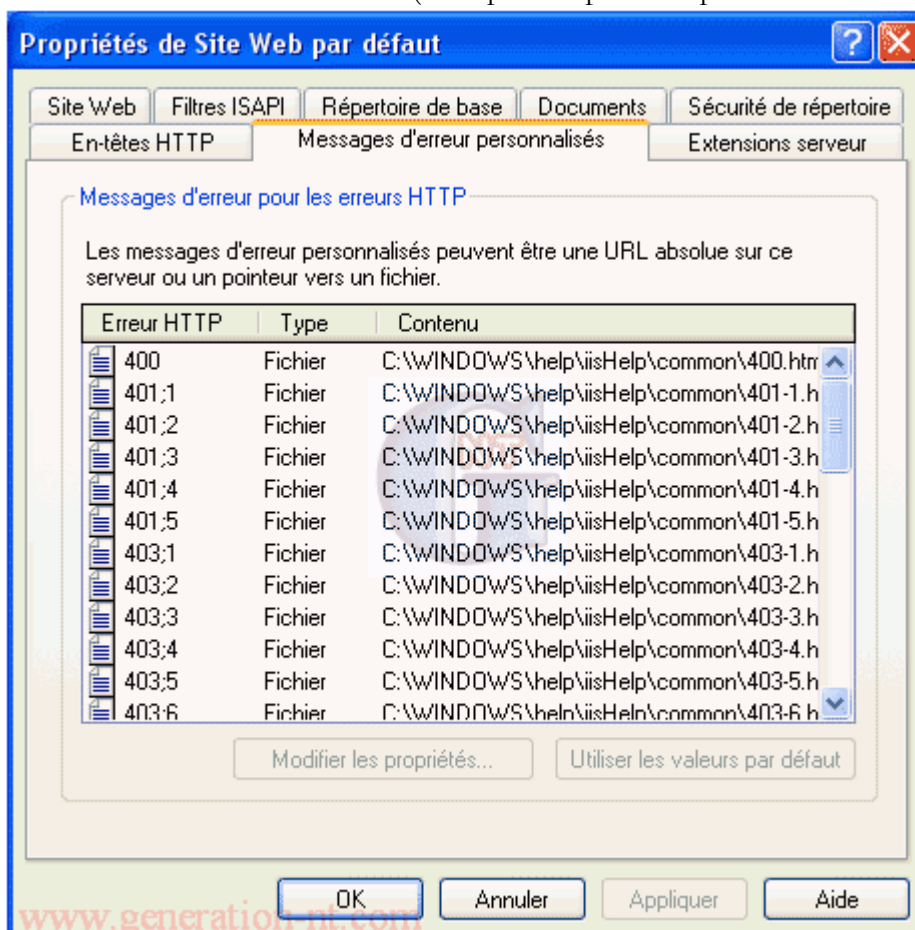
Propriétés de Site Web par défaut

Site Web | Filtres ISAPI | Répertoire de base | Documents | Sécurité de répertoire
En-têtes HTTP | Messages d'erreur personnalisés | Extensions serveur

Messages d'erreur pour les erreurs HTTP

Les messages d'erreur personnalisés peuvent être une URL absolue sur ce serveur ou un pointeur vers un fichier.

| Erreur HTTP | Type | Contenu |
|---|---|---|
| 400 | Fichier | C:\WINDOWS\help\iisHelp\common\400.htm |
| 401;1 | Fichier | C:\WINDOWS\help\iisHelp\common\401-1.h |
| 401;2 | Fichier | C:\WINDOWS\help\iisHelp\common\401-2.h |
| 401;3 | Fichier | C:\WINDOWS\help\iisHelp\common\401-3.h |
| 401;4 | Fichier | C:\WINDOWS\help\iisHelp\common\401-4.h |
| 401;5 | Fichier | C:\WINDOWS\help\iisHelp\common\401-5.h |
| 403;1 | Fichier | C:\WINDOWS\help\iisHelp\common\403-1.h |
| 403;2 | Fichier | C:\WINDOWS\help\iisHelp\common\403-2.h |
| 403;3 | Fichier | C:\WINDOWS\help\iisHelp\common\403-3.h |
| 403;4 | Fichier | C:\WINDOWS\help\iisHelp\common\403-4.h |
| 403;5 | Fichier | C:\WINDOWS\help\iisHelp\common\403-5.h |
| 403;6 | Fichier | C:\WINDOWS\help\iisHelp\common\403-6.h |

Modifier les propriétés... | Utiliser les valeurs par défaut

OK | Annuler | Appliquer | Aide

www.generation-nt.com